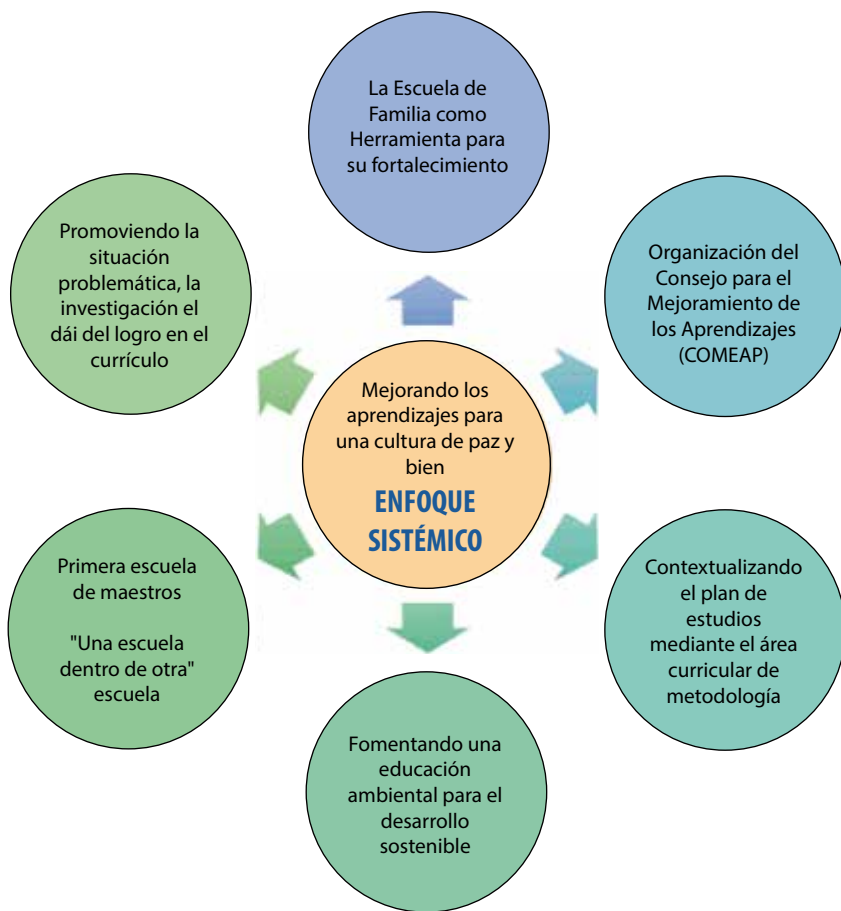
La Escuela de Familia como Herramienta para su fortalecimiento

Promoviendo la situación problemática, la investigación el dái del logro en el currículo

Organización del Consejo para el Mejoramiento de los Aprendizajes (COMEAP)

Mejorando los aprendizajes para una cultura de paz y bien

ENFOQUE SISTÉMICO

Primera escuela de maestros

"Una escuela dentro de otra" escuela

Contextualizando el plan de estudios mediante el área curricular de metodología

Fomentando una educación ambiental para el desarrollo sostenible